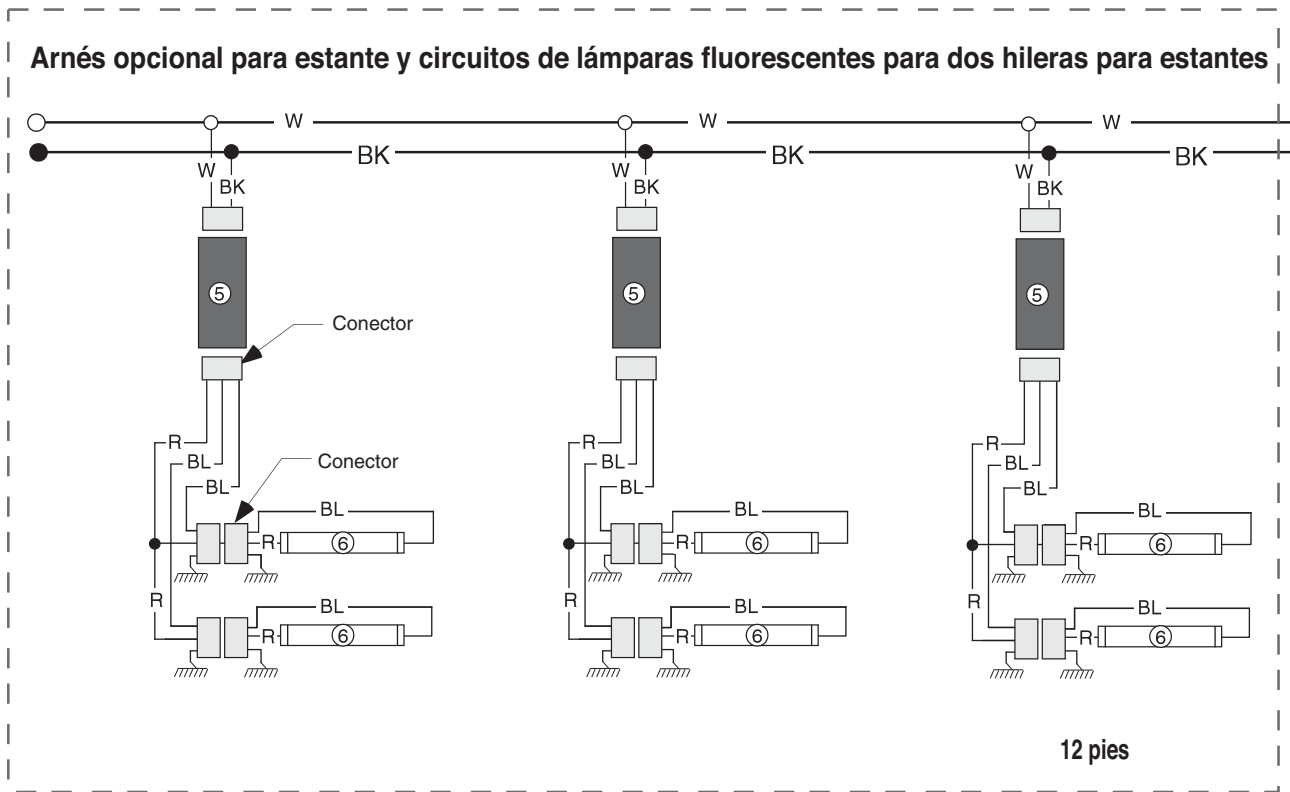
Arnés opcional para estante y circuitos de lámparas fluorescentes para dos hileras para estantes

W W W
BK BK BK

W BK
⑤
Conector
R
BL
BL
Conector
BL
R ⑥
R
BL
R ⑥

W BK
⑤
R
BL
BL
BL
R ⑥
R
BL
R ⑥

W BK
⑤
R
BL
BL
BL
R ⑥
R
BL
R ⑥

12 pies